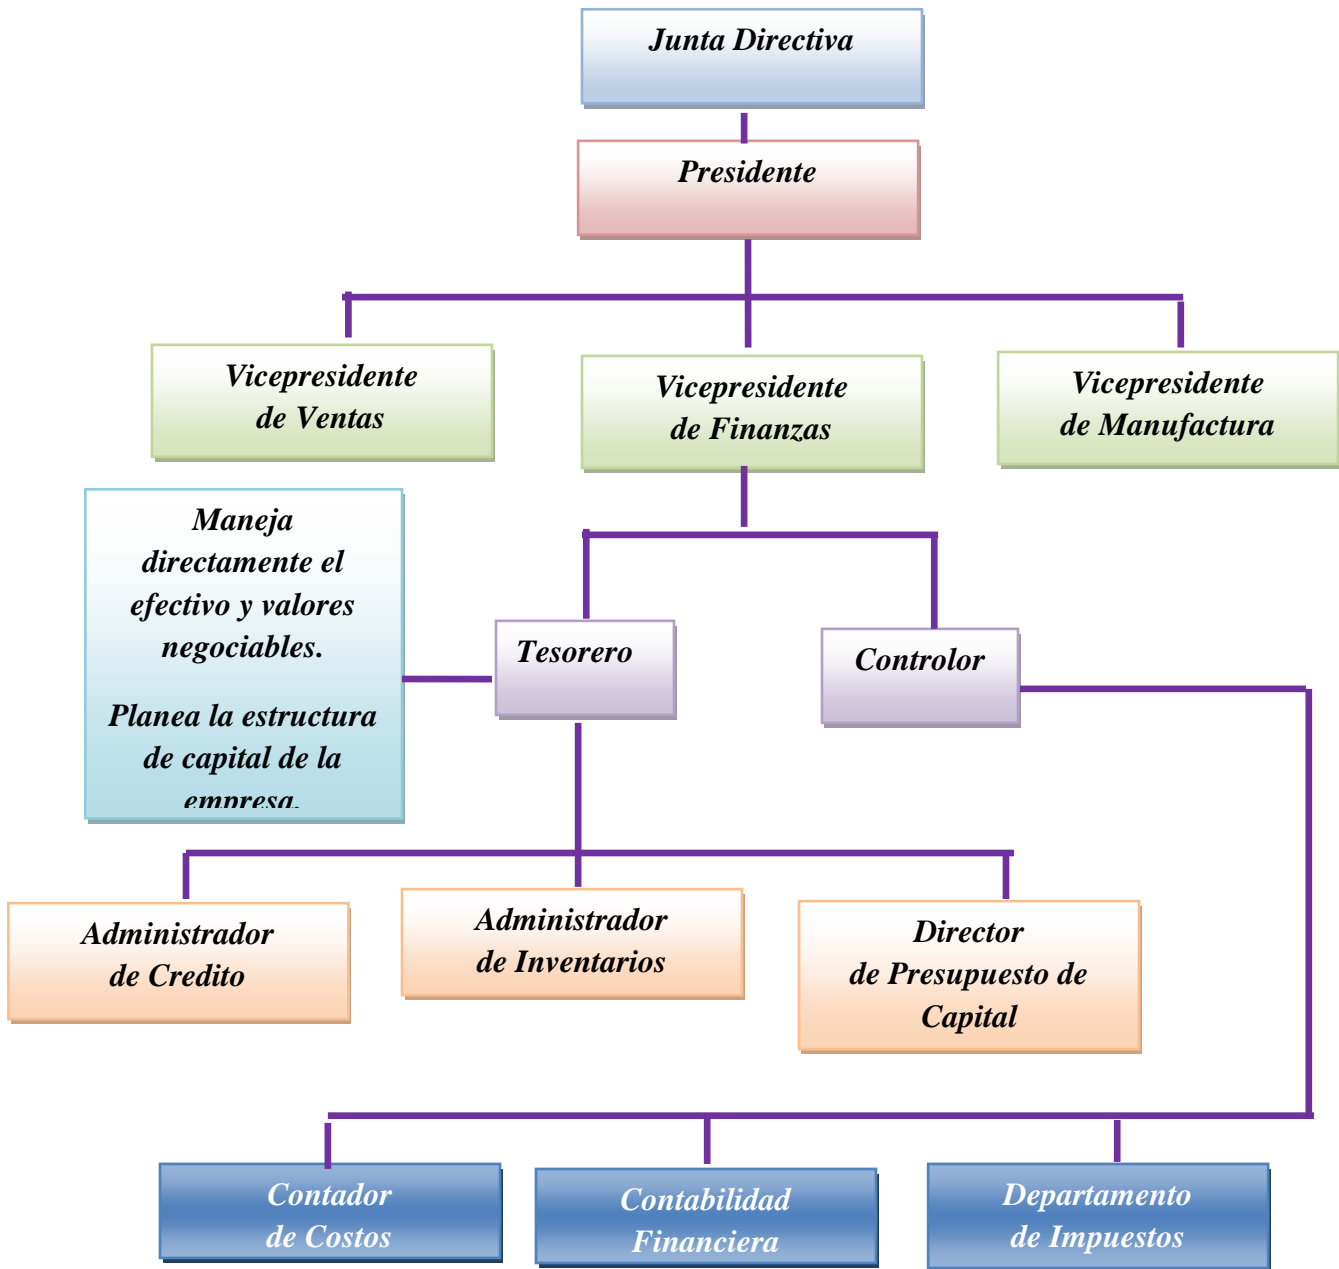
Junta Directiva

Presidente

Vicepresidente de Ventas

Vicepresidente de Finanzas

Vicepresidente de Manufactura

Maneja directamente el efectivo y valores negociables.

Planea la estructura de capital de la empresa.

Tesorero

Controlor

Administrador de Credito

Administrador de Inventarios

Director de Presupuesto de Capital

Contador de Costos

Contabilidad Financiera

Departamento de Impuestos